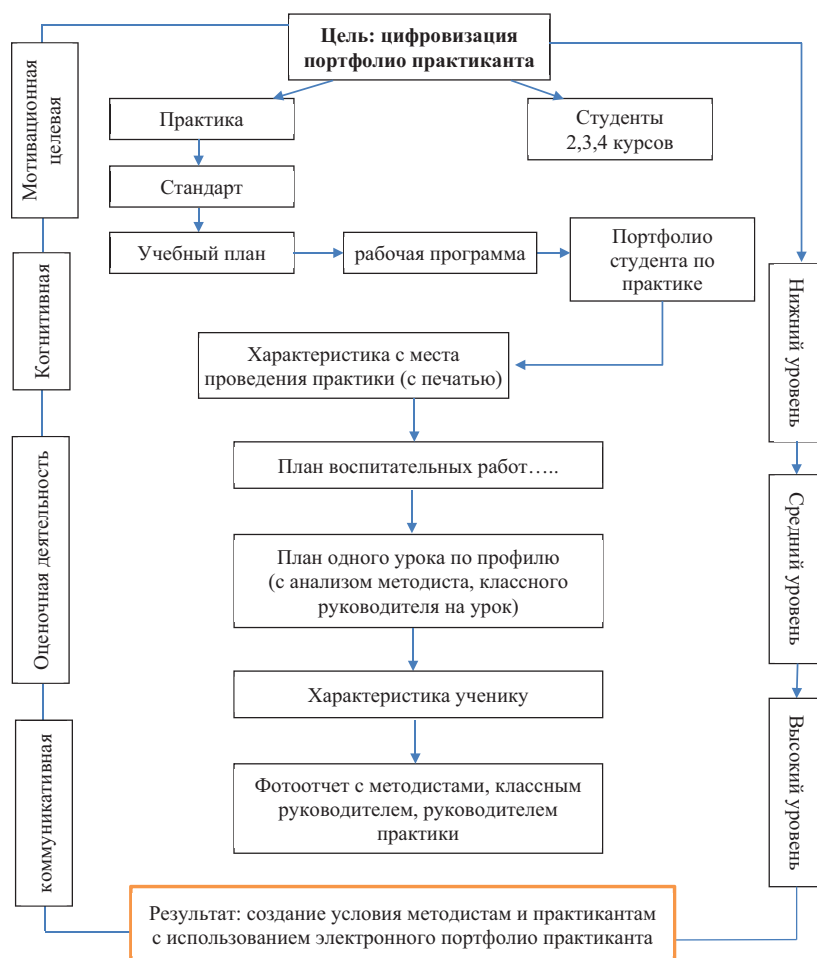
Цель: цифровизация портфолио практиканта

Мотивационная целевая

Практика

Студенты 2,3,4 курсов

Стандарт

Учебный план

рабочая программа

Портфолио студента по практике

Когнитивная

Нижний уровень

Характеристика с места проведения практики (с печатью)

План воспитательных работ…..

Оценочная деятельность

Средний уровень

План одного урока по профилю (с анализом методиста, классного руководителя на урок)

Характеристика ученику

коммуникативная

Высокий уровень

Фотоотчет с методистами, классным руководителем, руководителем практики

Результат: создание условия методистам и практикантам с использованием электронного портфолио практиканта